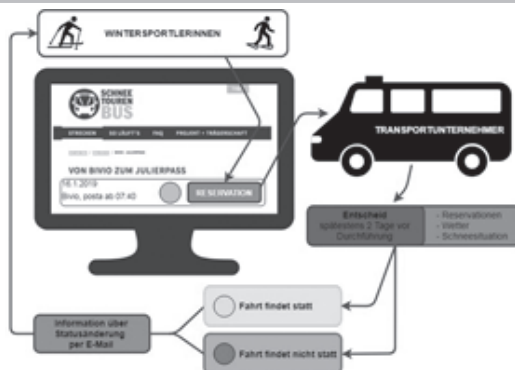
WINTERSPORTLERINNEN

SCHNEE TOUREN BUS

STRECKEN

SO LÄUFT'S

FAQ

PROJEKT + TRÄGERSCHAFT

VON BIVIO ZUM JULIERPASS

14.1.2019

Bivio, posta ab 07:40

RESERVATION

TRANSPORTUNTERNEHMER

Entscheid spätestens 2 Tage vor Durchführung

- Reservationen
- Wetter
- Schneesituation

Fahrt findet statt

Fahrt findet nicht statt

Information über Statusänderung per E-Mail